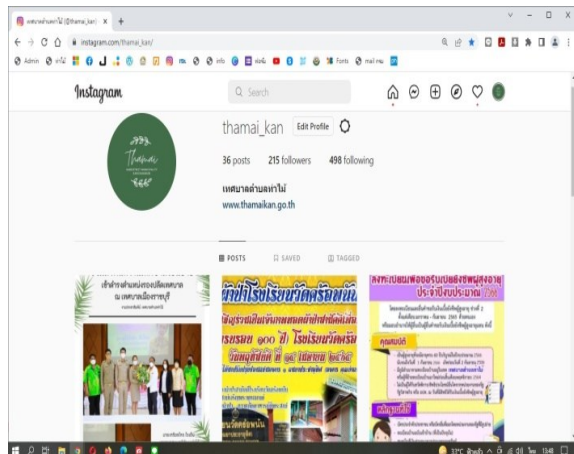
เทศบาลตำบลท่าไม้ (@thamai_kan) ×
instagram.com/thamai_kan/
Admin
Instagram
Search
thamai_kan Edit Profile
36 posts 215 followers 498 following
เทศบาลตำบลท่าไม้
www.thamaikan.go.th
POSTS SAVED TAGGED
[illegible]
13:48